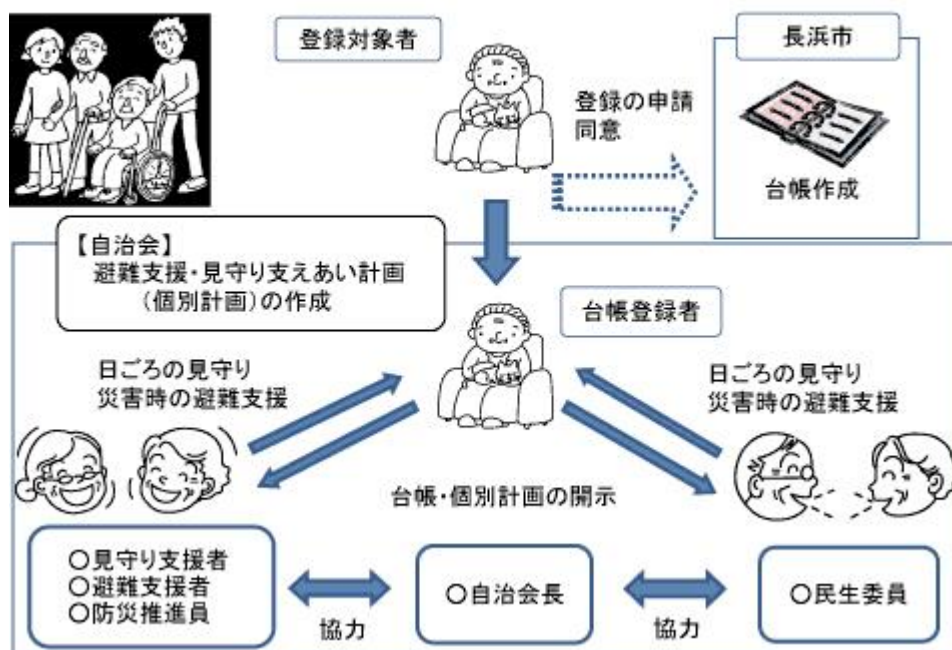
登録対象者

長浜市

登録の申請
同意

台帳作成

【自治会】
避難支援・見守り支えあい計画
（個別計画）の作成

台帳登録者

日ごろの見守り
災害時の避難支援

日ごろの見守り
災害時の避難支援

台帳･個別計画の開示

○見守り支援者
○避難支援者
○防災推進員

協力

○自治会長

協力

○民生委員